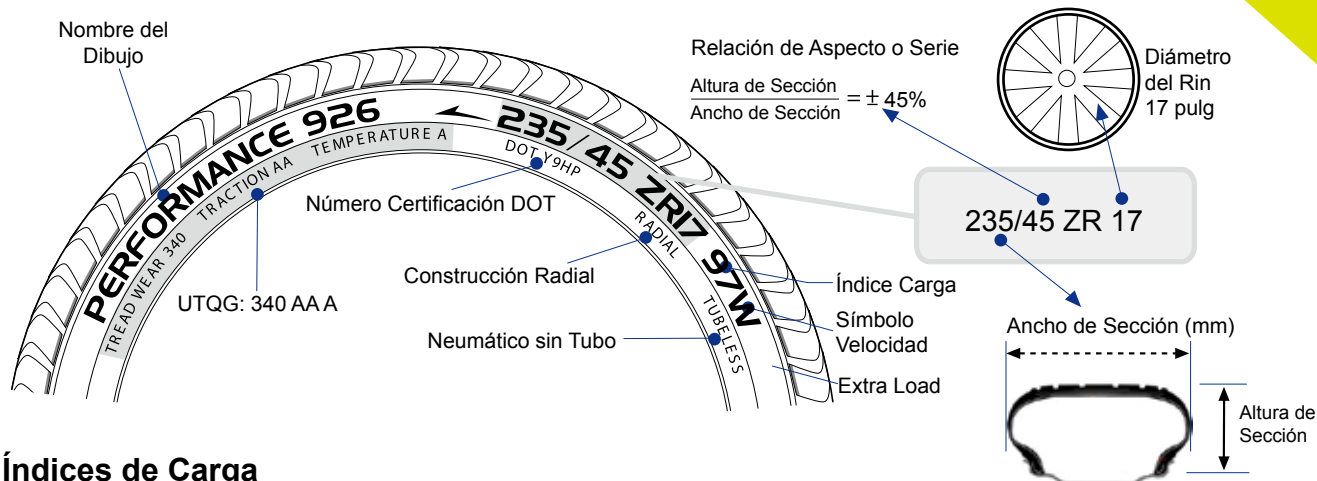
Nombre del Dibujo

PERFORMANCE 926

TREAD WEAR 340 TRACTION AA TEMPERATURE A

235/45 ZR17 97W

DOT Y9HP

RADIAL

TUBELESS

Relación de Aspecto o Serie

$\frac{\text{Altura de Sección}}{\text{Ancho de Sección}} = \pm 45\%$

Diámetro del Rin 17 pulg

Número Certificación DOT

235/45 ZR 17

Construcción Radial

Índice Carga

UTQG: 340 AA A

Símbolo Velocidad

Neumático sin Tubo

Extra Load

Ancho de Sección (mm)

Altura de Sección

Índices de Carga